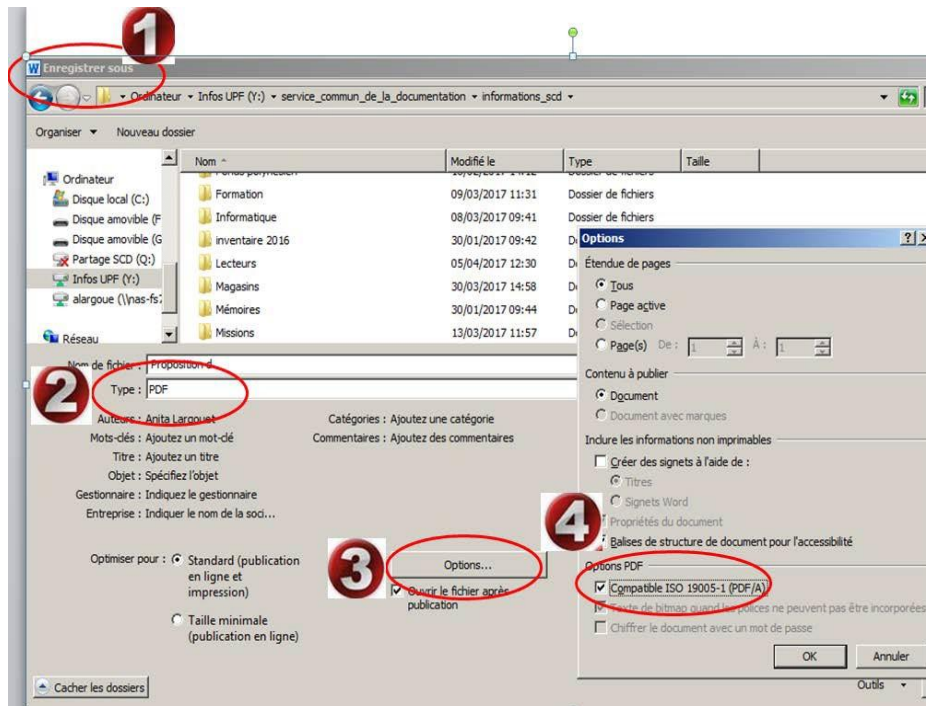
1
Enregistrer sous

Ordinateur ▸ Infos UPF (Y:) ▸ service_commun_de_la_documentation ▸ informations_scd ▸

Organiser ▾ Nouveau dossier

Ordinateur
Disque local (C:)
Disque amovible (F
Disque amovible (G
Partage SCD (Q:)
Infos UPF (Y:)
alargoue (\\nas-fs
Réseau

| Nom | Modifié le | Type | Taille |
|---|---|---|---|
| Formation | 09/03/2017 11:31 | Dossier de fichiers | |
| Informatique | 08/03/2017 09:41 | Dossier de fichiers | |
| inventaire 2016 | 30/01/2017 09:42 | D | |
| Lecteurs | 05/04/2017 12:30 | D | |
| Magasins | 30/03/2017 14:58 | D | |
| Mémoires | 30/01/2017 09:44 | D | |
| Missions | 13/03/2017 11:57 | D | |

Nom de fichier : Proposition d
2
Type : PDF
Auteurs : Anita Largouet
Mots-clés : Ajoutez un mot-clé
Titre : Ajoutez un titre
Objet : Spécifiez l'objet
Gestionnaire : Indiquez le gestionnaire
Entreprise : Indiquer le nom de la soci...
Catégories : Ajoutez une catégorie
Commentaires : Ajoutez des commentaires

Optimiser pour : Standard (publication en ligne et impression)
Taille minimale (publication en ligne)

3
Options...
Ouvrir le fichier après publication

Cacher les dossiers

Options ?
Étendue de pages
Tous
Page active
Sélection
Page(s) De : 1 À : 1
Contenu à publier
Document
Document avec marques
Inclure les informations non imprimables
Créer des signets à l'aide de :
Titres
Signets Word
4
Propriétés du document
Balises de structure de document pour l'accessibilité
Options PDF
Compatible ISO 19005-1 (PDF/A)
Texte de bitmap quand les polices ne peuvent pas être incorporées
Chiffrer le document avec un mot de passe
OK Annuler
Outils